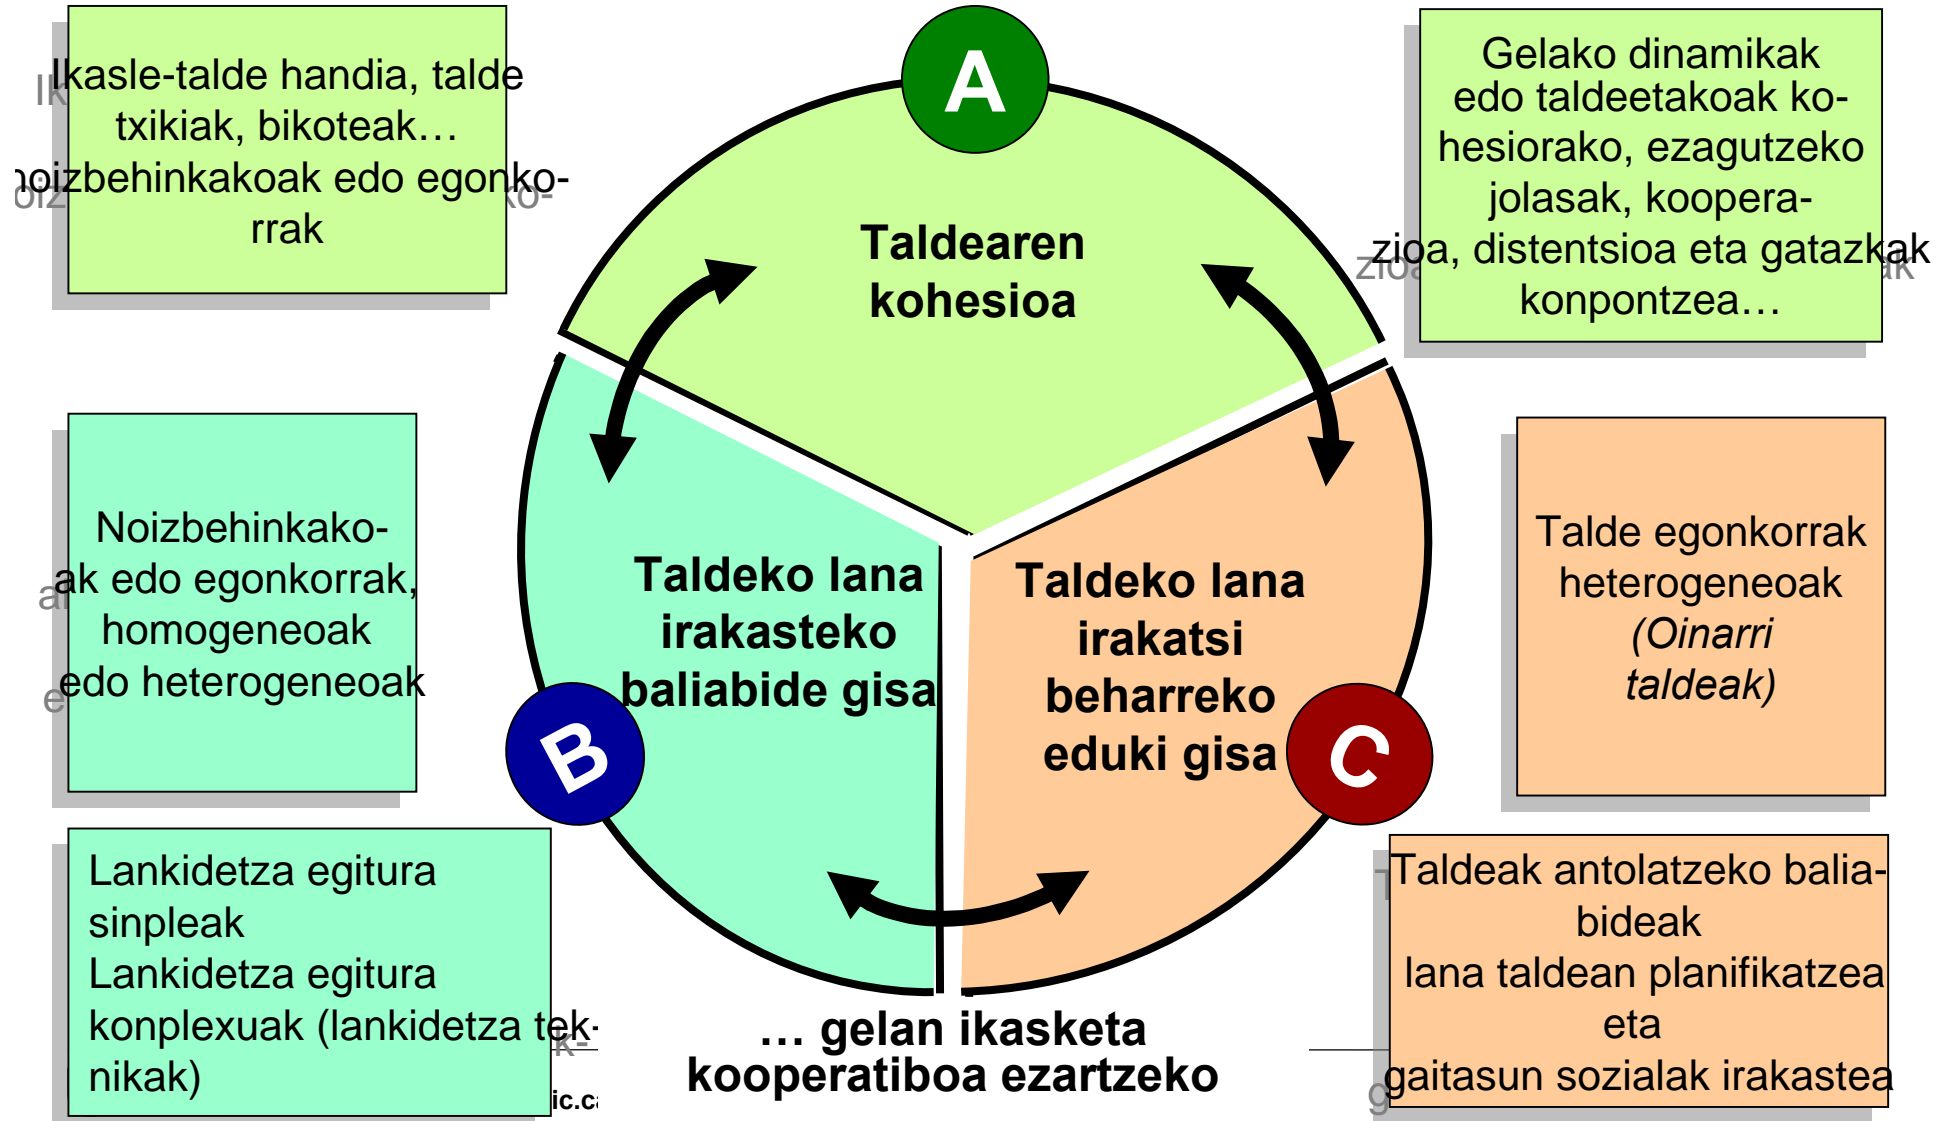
Ikasle-talde handia, talde txikiak, bikoteak… noizbehinkakoak edo egonkorrak

A

Taldearen kohesioa

Gelako dinamikak edo taldeetakoak kohesiorako, ezagutzeko jolasak, kooperazioa, distentsioa eta gatazkak konpontzea…

Noizbehinkakoak edo egonkorrak, homogeneoak edo heterogeneoak

Taldeko lana irakasteko baliabide gisa

Taldeko lana irakatsi beharreko eduki gisa

Talde egonkorrak heterogeneoak *(Oinarri taldeak)*

B

C

Lankidetza egitura sinpleak
Lankidetza egitura konplexuak (lankidetza teknikak)

… gelan ikasketa kooperatiboa ezartzeko

Taldeak antolatzeko baliabideak
lana taldean planifikatzea
eta
gaitasun sozialak irakastea

ic.ca